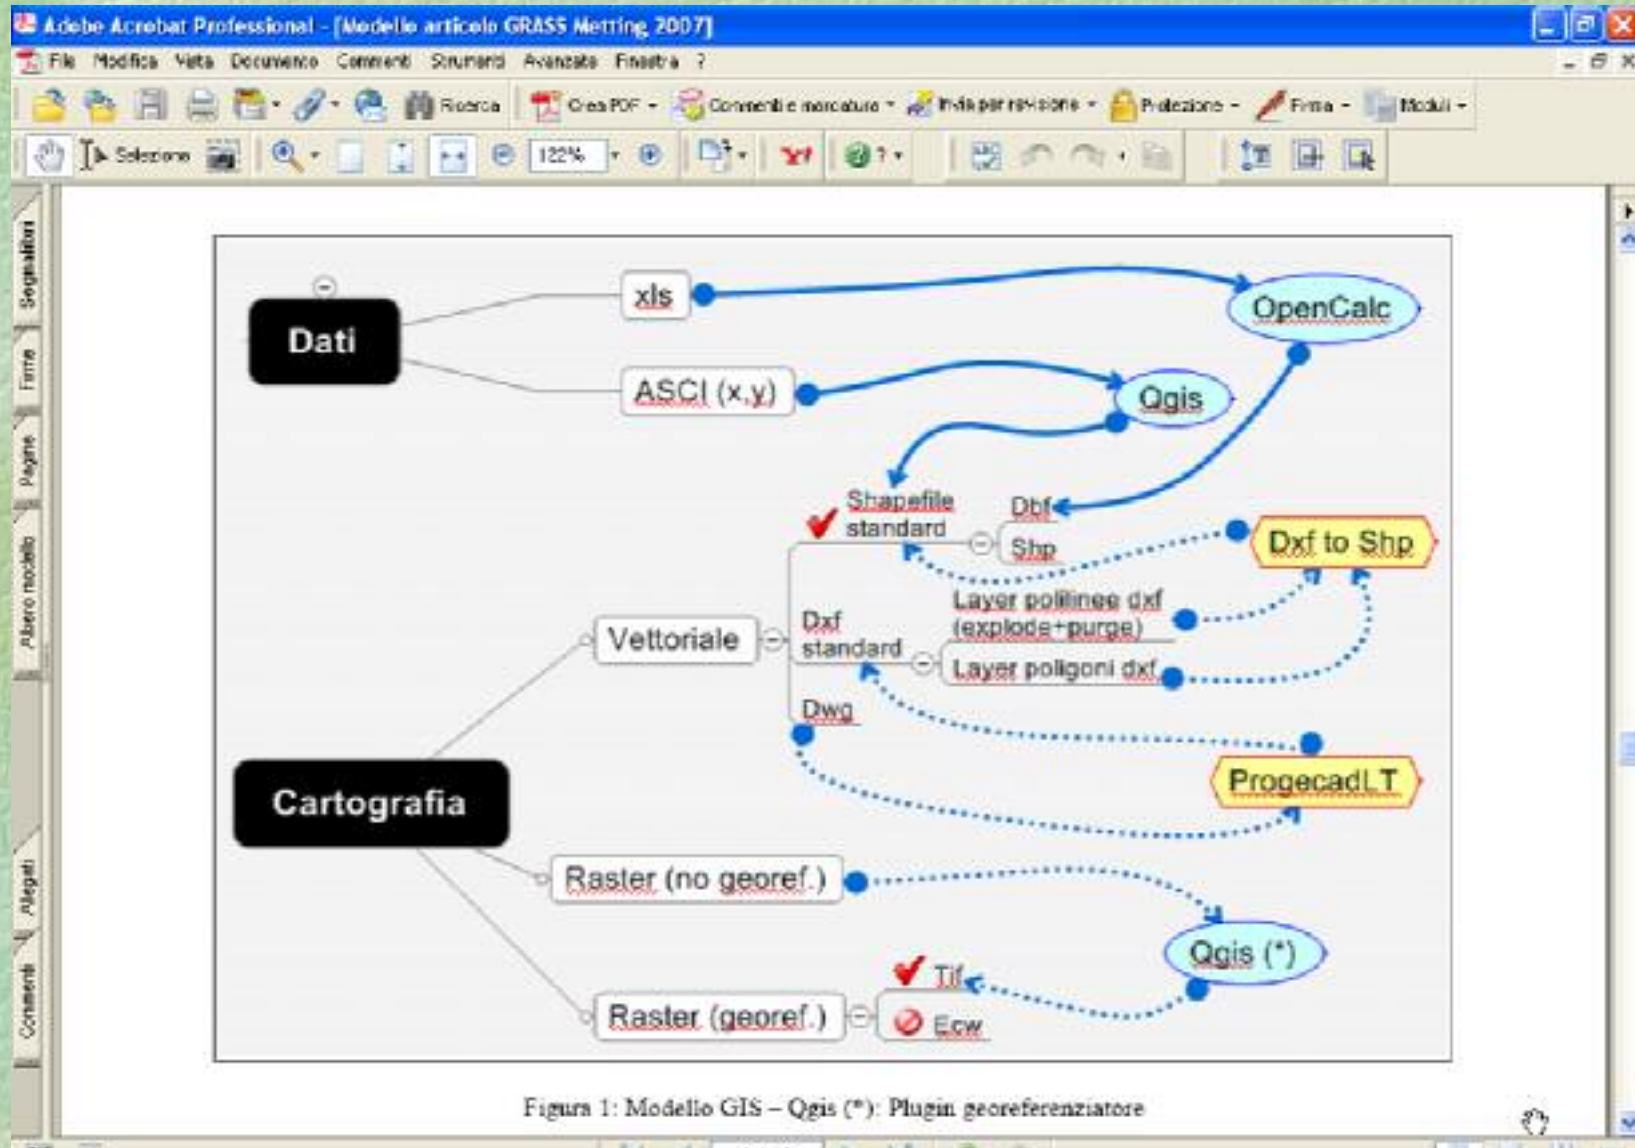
Adobe Acrobat Professional - [Modello articolo GRASS Metting 2007]

File Modifica Vista Documento Commenti Strumenti Avanzate Finestra ?

Ricerca Crea PDF Commenti e marcature Invia per revisione Protezione Firma Moduli

Selezione 122%

Segnalibri Firme Pagine Albero modello Allegati Commenti

Dati

xls

OpenCalc

ASCI (x,y)

Qgis

Shapefile standard

Dbf

Shp

Dxf to Shp

Layer polilinee dxf (explode+purge)

Vettoriale

Dxf standard

Layer poligoni dxf

Dwg

ProgecadLT

Cartografia

Raster (no georef.)

Qgis (*)

Tif

Raster (georef.)

Ecw

Figura 1: Modello GIS – Qgis (*): Plugin georeferenziatore